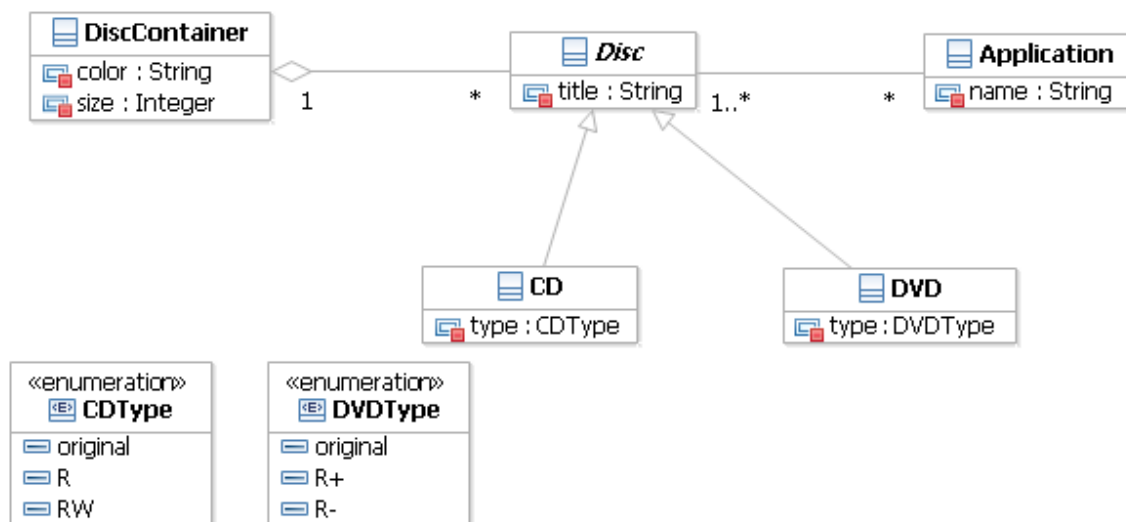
DiscContainer
color : String
size : Integer

1

*

Disc
title : String

1..*

*

Application
name : String

CD
type : CDType

DVD
type : DVDType

«enumeration»
CDType
original
R
RW

«enumeration»
DVDType
original
R+
R-